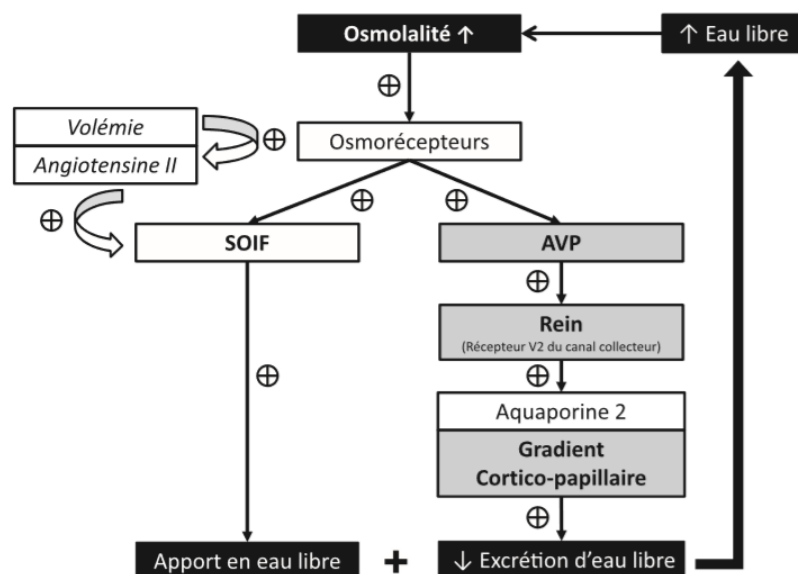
Osmolalité ↑

↑ Eau libre

$\oplus$

Volémie

Angiotensine II

$\oplus$

Osmorécepteurs

$\oplus$

$\oplus$

$\oplus$

SOIF

AVP

$\oplus$

Rein
(Récepteur V2 du canal collecteur)

$\oplus$

$\oplus$

Aquaporine 2

Gradient
Cortico-papillaire

$\oplus$

Apport en eau libre

+

↓ Excrétion d'eau libre